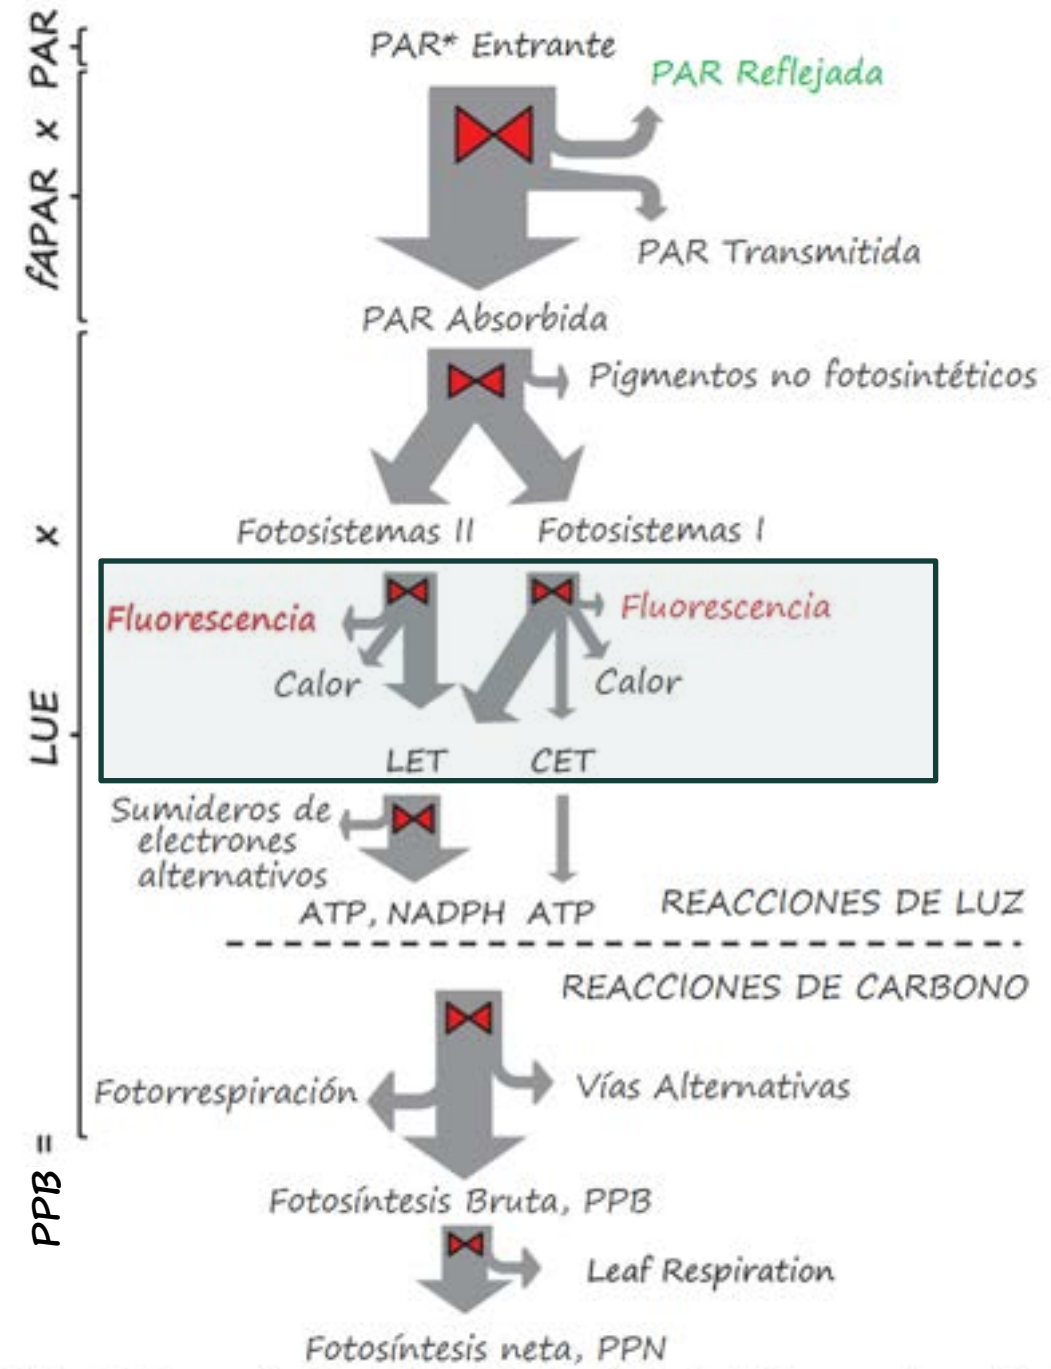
PAR

x

fAPAR

x

LUE

PPB =

PAR* Entrante

PAR Reflejada

PAR Transmitida

PAR Absorbida

Pigmentos no fotosintéticos

Fotosistemas II

Fotosistemas I

Fluorescencia

Fluorescencia

Calor

Calor

LET

CET

Sumideros de electrones alternativos

ATP, NADPH

ATP

REACCIONES DE LUZ

REACCIONES DE CARBONO

Fotorrespiración

Vías Alternativas

Fotosíntesis Bruta, PPB

Leaf Respiration

Fotosíntesis neta, PPN